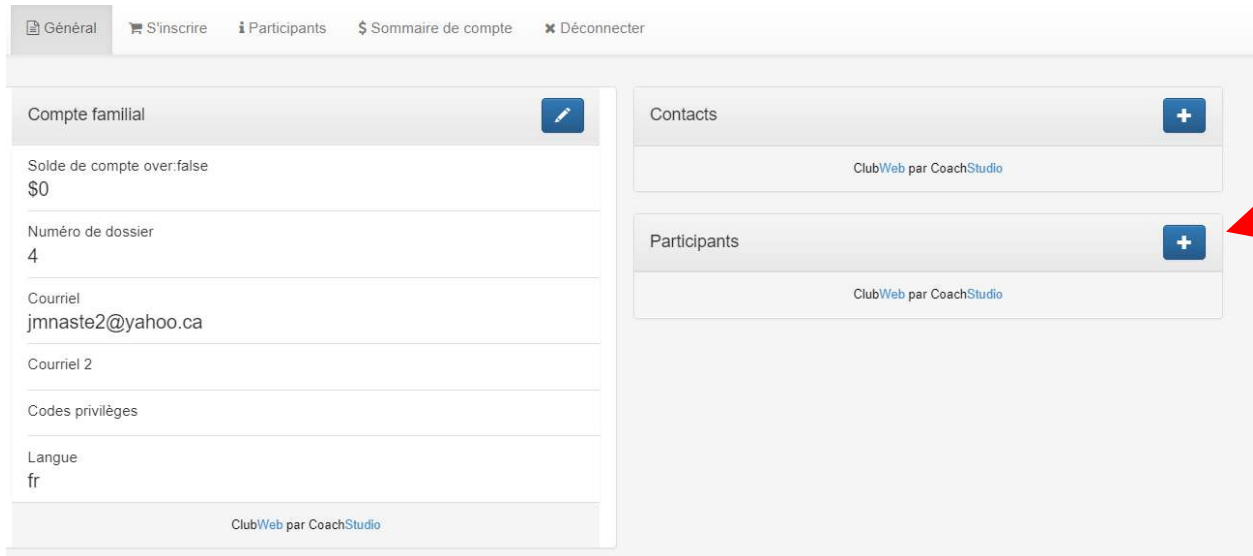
Général S'inscrire Participants $ Sommaire de compte Déconnecter

Compte familial

Solde de compte over:false
$0

Numéro de dossier
4

Courriel
jmnaste2@yahoo.ca

Courriel 2

Codes privilèges

Langue
fr

ClubWeb par CoachStudio

Contacts

ClubWeb par CoachStudio

Participants

ClubWeb par CoachStudio